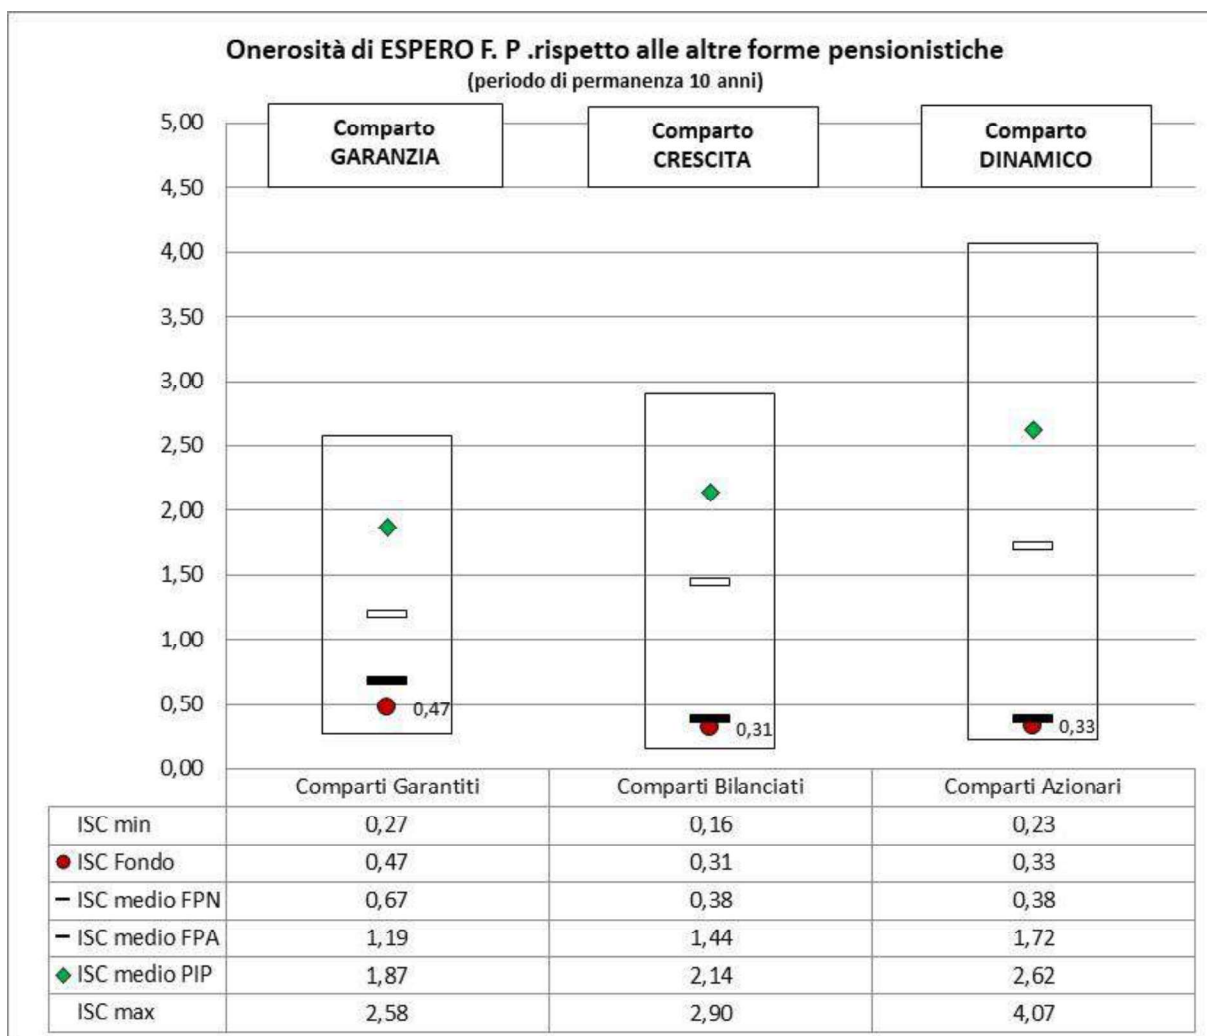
Onerosità di ESPERO F. P .rispetto alle altre forme pensionistiche
(periodo di permanenza 10 anni)

Comparto GARANZIA

Comparto CRESCITA

Comparto DINAMICO

5,00
4,50
4,00
3,50
3,00
2,50
2,00
1,50
1,00
0,50
0,00

0,47
0,31
0,33

| | Comparti Garantiti | Comparti Bilanciati | Comparti Azionari |
|---|---|---|---|
| ISC min | 0,27 | 0,16 | 0,23 |
| ISC Fondo | 0,47 | 0,31 | 0,33 |
| ISC medio FPN | 0,67 | 0,38 | 0,38 |
| ISC medio FPA | 1,19 | 1,44 | 1,72 |
| ISC medio PIP | 1,87 | 2,14 | 2,62 |
| ISC max | 2,58 | 2,90 | 4,07 |